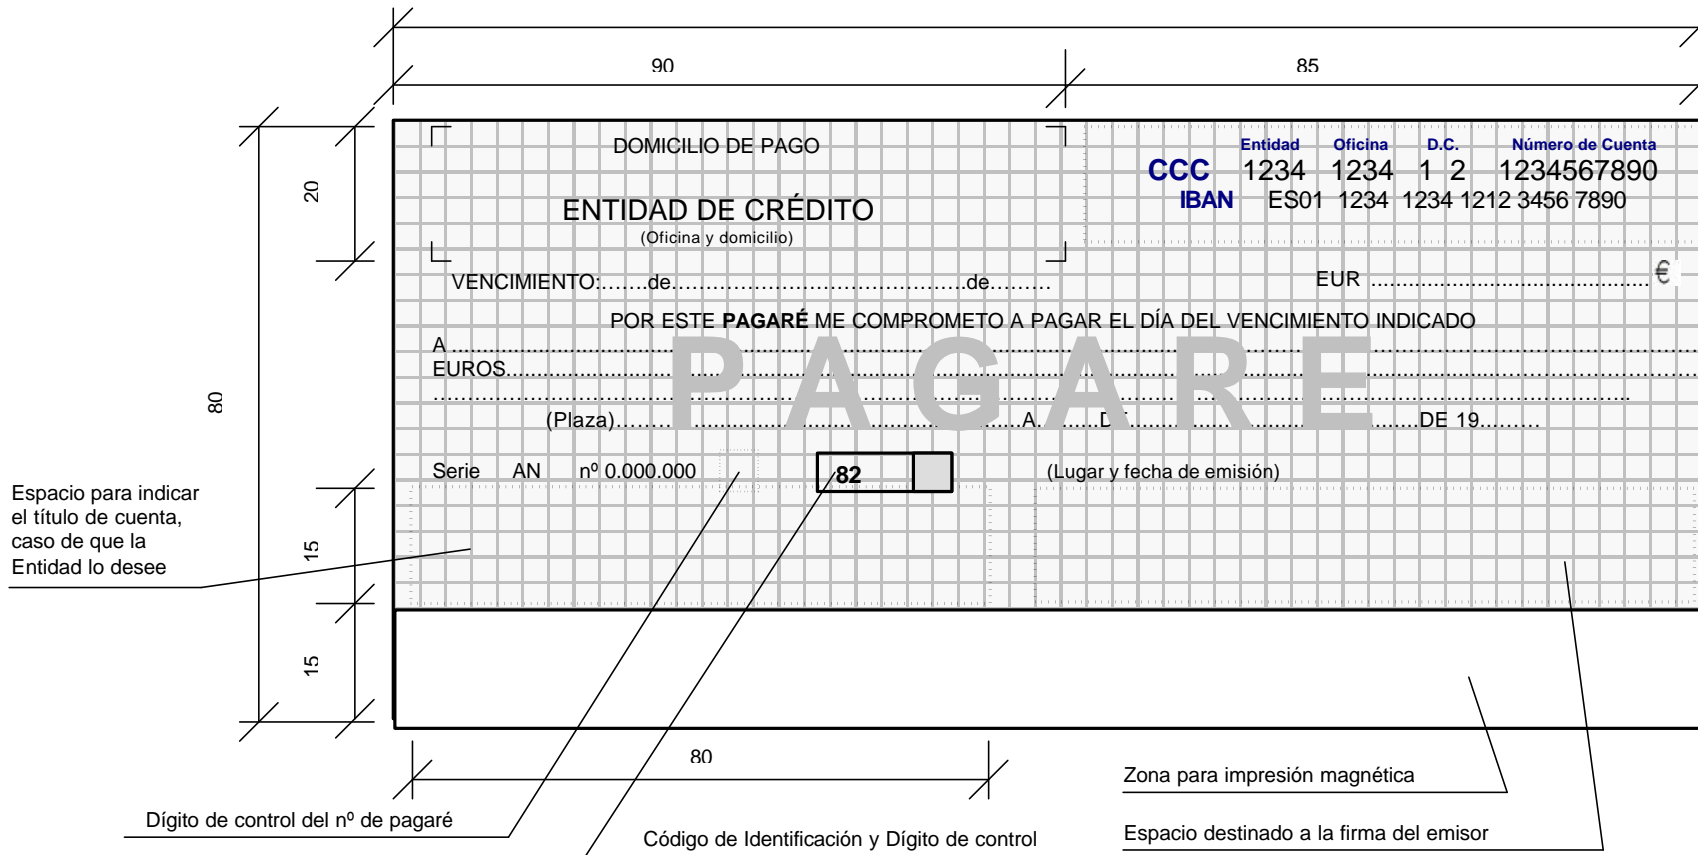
90

85

20

DOMICILIO DE PAGO

ENTIDAD DE CRÉDITO
(Oficina y domicilio)

Entidad Oficina D.C. Número de Cuenta
CCC 1234 1234 1 2 1234567890
IBAN ES01 1234 1234 1212 3456 7890

VENCIMIENTO:.......de.........................................de.........

EUR .............................................. €

POR ESTE **PAGARÉ** ME COMPROMETO A PAGAR EL DÍA DEL VENCIMIENTO INDICADO

A ..........................................................................................................................
EUROS.....................................................................................................................
..............................................................................................................................

(Plaza).........................................................A.......DE..........................DE 19.........

PAGARE

80

Serie AN nº 0.000.000

82

(Lugar y fecha de emisión)

Espacio para indicar el título de cuenta, caso de que la Entidad lo desee

15

15

80

Zona para impresión magnética

Dígito de control del nº de pagaré

Código de Identificación y Dígito de control

Espacio destinado a la firma del emisor